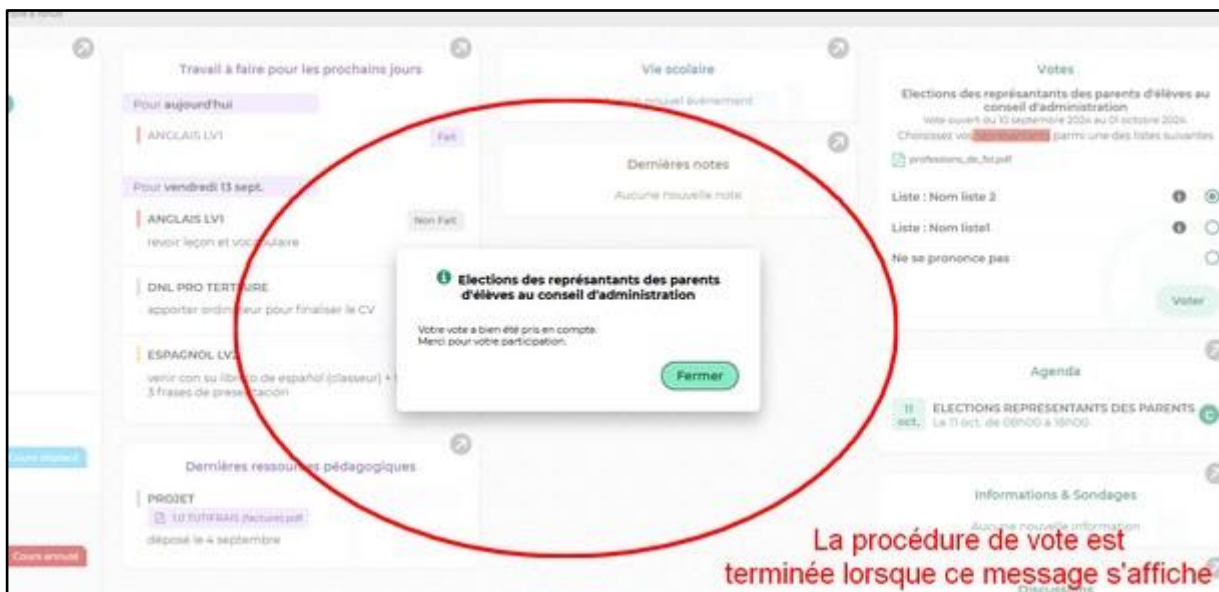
Travail à faire pour les prochains jours

Pour aujourd'hui

ANGLAIS LV1

Fait

Pour vendredi 13 sept.

ANGLAIS LV1

Non Fait

revoir leçon et vocabulaire

DNL PRO TERTIAIRE

apporter ordinateur pour finaliser le CV

ESPAGNOL LV2

venir con su libreto de español (classeur) + 3 frases de presentación

Dernières ressources pédagogiques

PROJET

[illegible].pdf

déposé le 4 septembre

Cours annulé

Vie scolaire

Aucun nouvel événement

Dernières notes

Aucune nouvelle note

Votes

Elections des représentants des parents d'élèves au conseil d'administration

Vote ouvert du 10 septembre 2024 au 01 octobre 2024

Choisissez vos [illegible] parmi une des listes suivantes

profession_de_foi.pdf

Liste : Nom liste 2

Liste : Nom liste1

Ne se prononce pas

Voter

Agenda

11 oct. ELECTIONS REPRESENTANTS DES PARENTS

Le 11 oct. de 08h00 à 18h00

Informations & Sondages

Aucune nouvelle information

Discussions

Elections des représentants des parents d'élèves au conseil d'administration

Votre vote a bien été pris en compte.
Merci pour votre participation.

Fermer

La procédure de vote est terminée lorsque ce message s'affiche